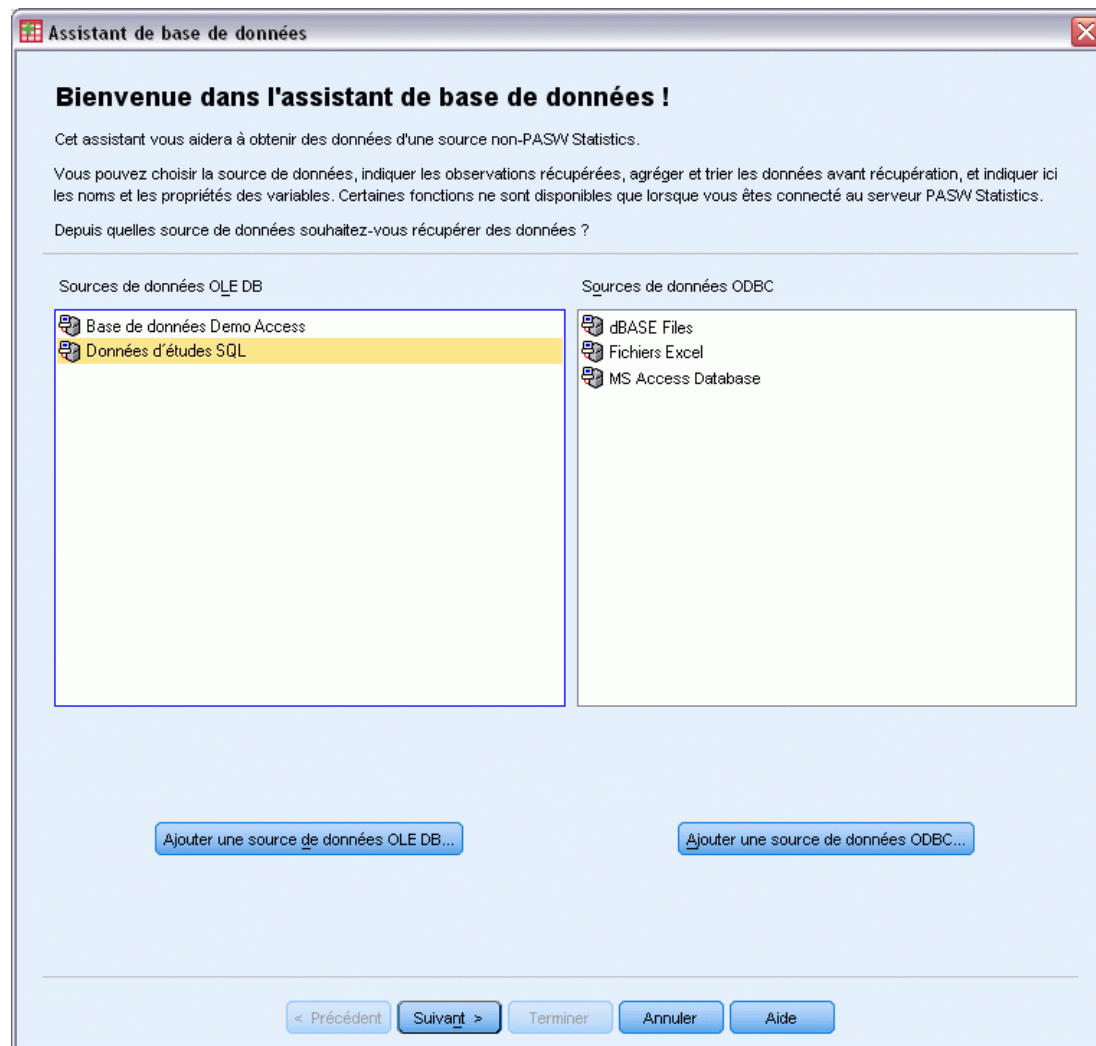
Assistant de base de données

Bienvenue dans l'assistant de base de données !

Cet assistant vous aidera à obtenir des données d'une source non-PASW Statistics.

Vous pouvez choisir la source de données, indiquer les observations récupérées, agréger et trier les données avant récupération, et indiquer ici les noms et les propriétés des variables. Certaines fonctions ne sont disponibles que lorsque vous êtes connecté au serveur PASW Statistics.

Depuis quelles source de données souhaitez-vous récupérer des données ?

Sources de données OLE DB

Base de données Demo Access
Données d'études SQL

Sources de données ODBC

dBASE Files
Fichiers Excel
MS Access Database

Ajouter une source de données OLE DB...

Ajouter une source de données ODBC...

< Précédent
Suivant >
Terminer
Annuler
Aide